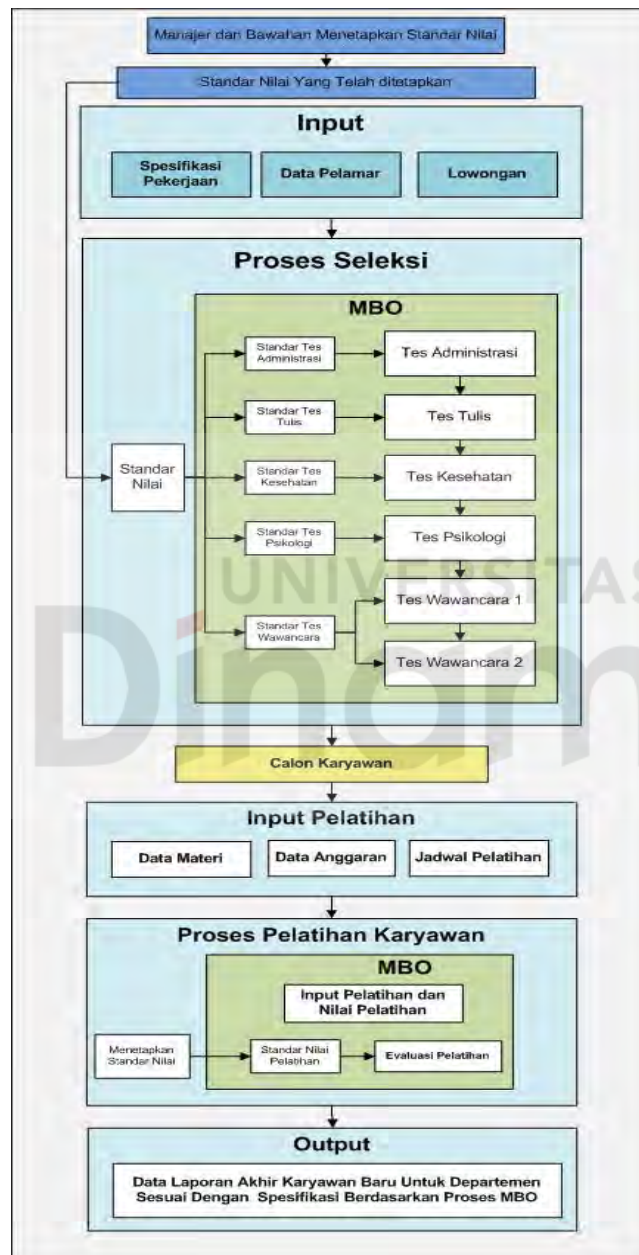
Manajer dan Bawahan Menetapkan Standar Nilai

Standar Nilai Yang Telah ditetapkan

Input

Spesifikasi Pekerjaan

Data Pelamar

Lowongan

Proses Seleksi

MBO

Standar Nilai

Standar Tes Administrasi

Tes Administrasi

Standar Tes Tulis

Tes Tulis

Standar Tes Kesehatan

Tes Kesehatan

Standar Tes Psikologi

Tes Psikologi

Standar Tes Wawancara

Tes Wawancara 1

Tes Wawancara 2

UNIVERSITAS Dinam

Calon Karyawan

Input Pelatihan

Data Materi

Data Anggaran

Jadwal Pelatihan

Proses Pelatihan Karyawan

MBO

Input Pelatihan dan Nilai Pelatihan

Menetapkan Standar Nilai

Standar Nilai Pelatihan

Evaluasi Pelatihan

Output

Data Laporan Akhir Karyawan Baru Untuk Departemen Sesuai Dengan Spesifikasi Berdasarkan Proses MBO